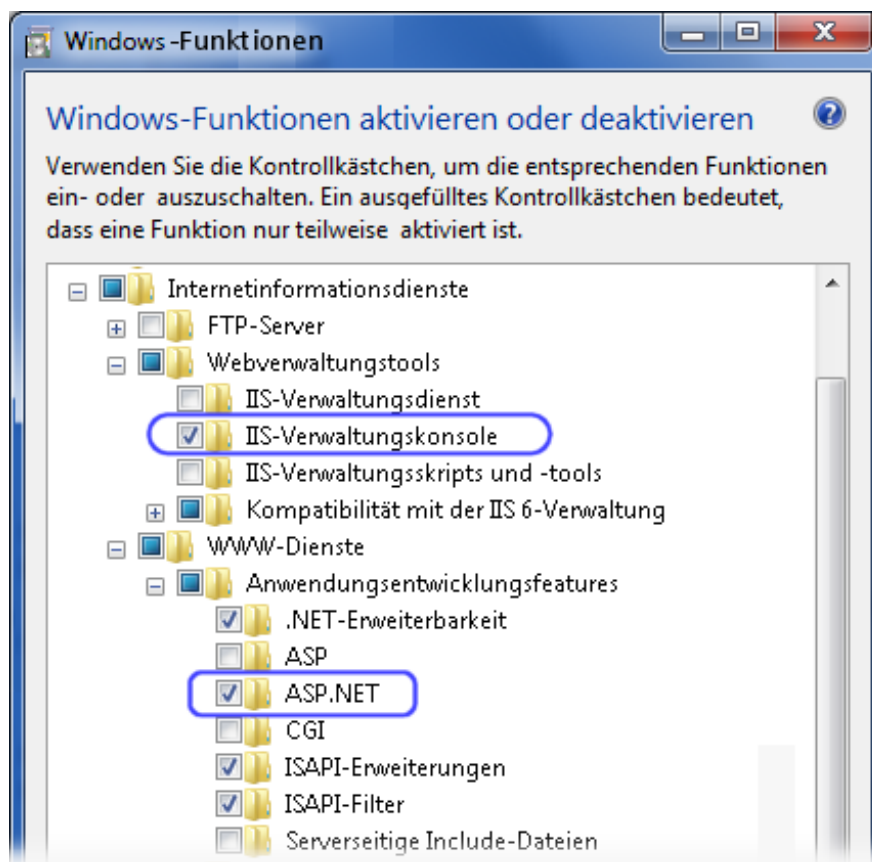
Windows-Funktionen

Windows-Funktionen aktivieren oder deaktivieren

Verwenden Sie die Kontrollkästchen, um die entsprechenden Funktionen ein- oder auszuschalten. Ein ausgefülltes Kontrollkästchen bedeutet, dass eine Funktion nur teilweise aktiviert ist.

Internetinformationsdienste
FTP-Server
Webverwaltungstools
IIS-Verwaltungsdienst
IIS-Verwaltungskonsole
IIS-Verwaltungsskripts und -tools
Kompatibilität mit der IIS 6-Verwaltung
WWW-Dienste
Anwendungsentwicklungsfeatures
.NET-Erweiterbarkeit
ASP
ASP.NET
CGI
ISAPI-Erweiterungen
ISAPI-Filter
Serverseitige Include-Dateien